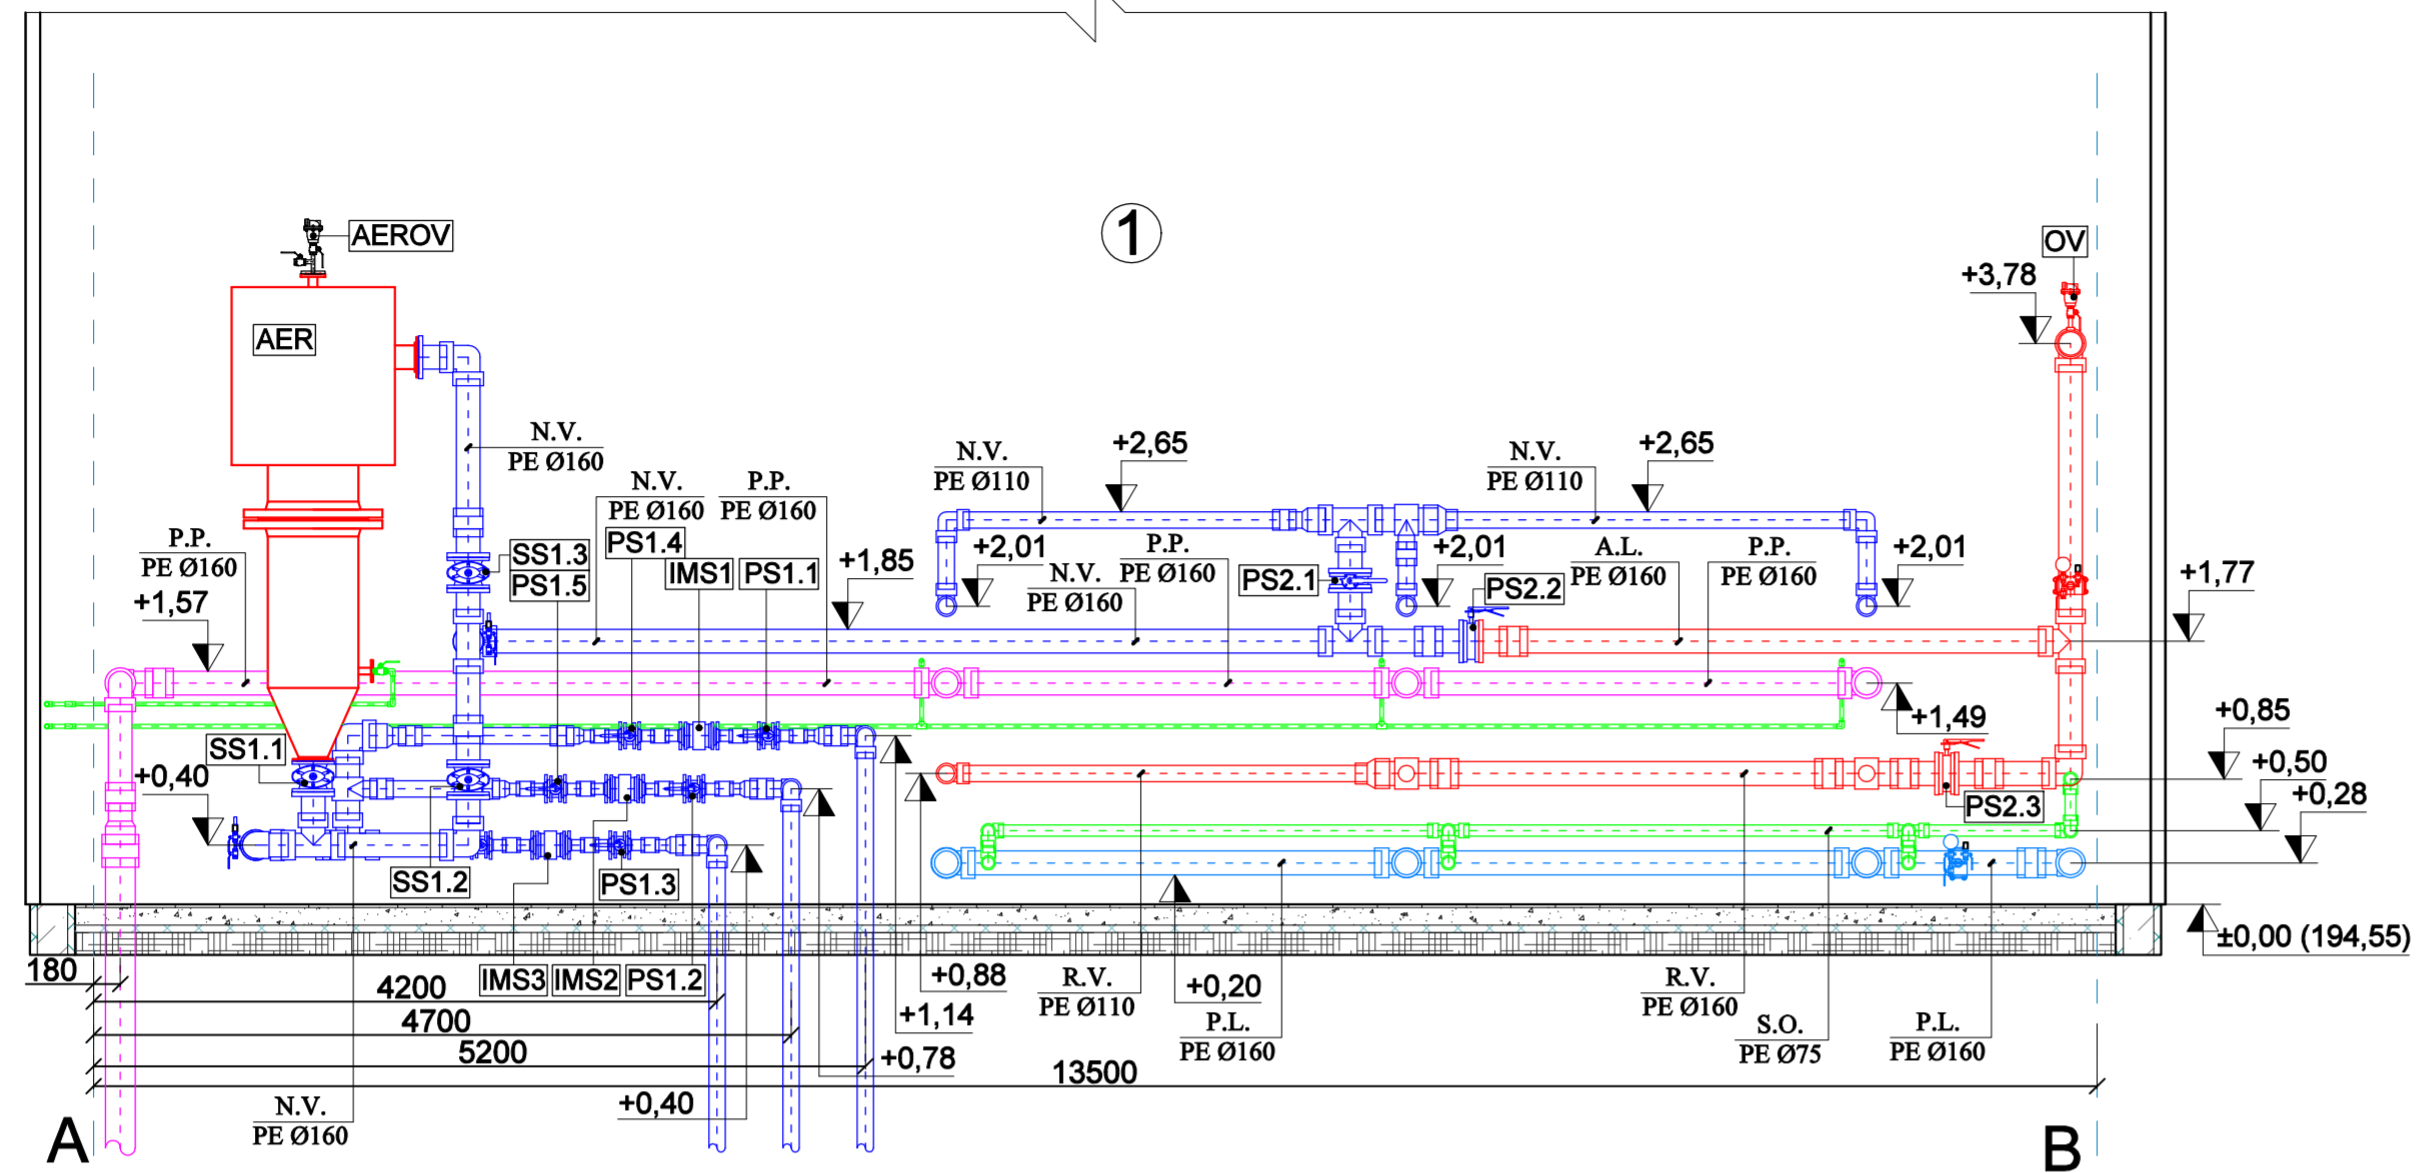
1

AEROV

AER

OV

+3,78

N.V.
PE Ø160

N.V.
PE Ø160

P.P.
PE Ø160

N.V.
PE Ø110

+2,65

N.V.
PE Ø110

+2,65

P.P.
PE Ø160

+1,57

SS1.3
PS1.5

PS1.4

IMS1

PS1.1

+1,85

+2,01

N.V.
PE Ø160

P.P.
PE Ø160

PS2.1

+2,01

PS2.2

A.L.
PE Ø160

P.P.
PE Ø160

+2,01

+1,77

+1,49

+0,85

SS1.1

+0,40

+0,50

+0,28

PS2.3

SS1.2

PS1.3

±0,00 (194,55)

180

4200

IMS3 IMS2 PS1.2

+0,88

R.V.
PE Ø110

+0,20

P.L.
PE Ø160

R.V.
PE Ø160

S.O.
PE Ø75

P.L.
PE Ø160

4700

+1,14

5200

+0,78

13500

N.V.
PE Ø160

+0,40

A

B